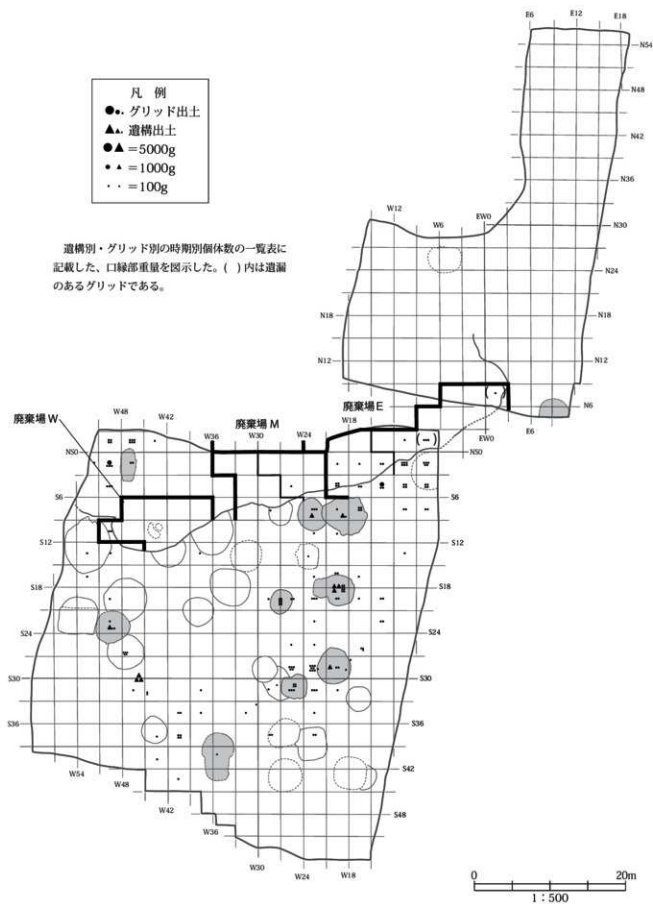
凡　例
●•. グリッド出土
▲▴. 遺構出土
●▲ =5000g
• ▴ =1000g
· · =100g

遺構別・グリッド別の時期別個体数の一覧表に記載した、口縁部重量を図示した。( ) 内は遺漏のあるグリッドである。

E6 E12 E18
N54
N48
N42
N36
W12
W6
EW0
N30
N24
N18
N18
N12
N12
廃棄場 E
N6
E6
EW0
廃棄場 W
W48
W42
W36
廃棄場 M
W30
W24
W18
N50
S6
S6
S12
S12
S18
S18
S24
S24
S30
S30
S36
S36
S42
W54
W48
W42
W36
S48
W30
W24
W18
0
20m
1 : 500